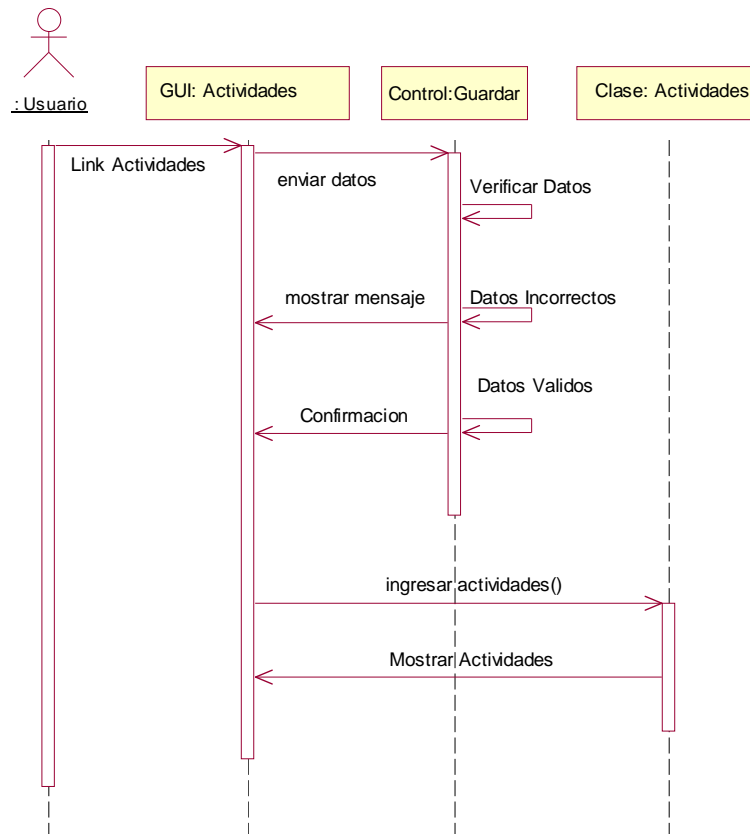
: Usuario

GUI: Actividades

Control:Guardar

Clase: Actividades

Link Actividades

enviar datos

Verificar Datos

mostrar mensaje

Datos Incorrectos

Datos Validos

Confirmacion

ingresar actividades()

Mostrar Actividades